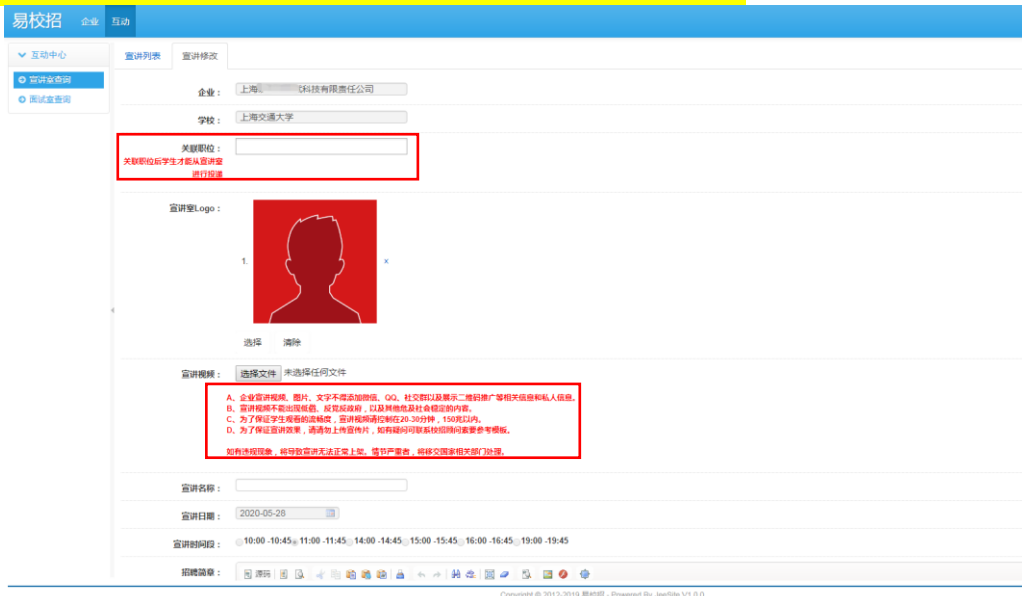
易校招 企业 互动

互动中心
宣讲室查询
面试室查询

宣讲列表 宣讲修改

企业： 上海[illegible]科技有限责任公司

学校： 上海交通大学

关联职位：
关联职位后学生才能从宣讲室进行投递

宣讲室Logo：
1. ×
选择 清除

宣讲视频： 选择文件 未选择任何文件

A、企业宣讲视频、图片、文字不得添加微信、QQ、社交群以及展示二维码推广等相关信息和私人信息。
B、宣讲视频不能出现低俗、反党反政府，以及其他危及社会稳定的内容。
C、为了保证学生观看的流畅度，宣讲视频请控制在20-30分钟，150兆以内。
D、为了保证宣讲效果，请请勿上传宣传片，如有疑问可联系校招顾问索要参考模板。

如有违规现象，将导致宣讲无法正常上架。情节严重者，将移交国家相关部门处理。

宣讲名称：

宣讲日期： 2020-05-28

宣讲时间段： 10:00 -10:45 11:00 -11:45 14:00 -14:45 15:00 -15:45 16:00 -16:45 19:00 -19:45

招聘简章： 源码

Copyright © 2012-2019 易校招 - Powered By JeeSite V1.0.0